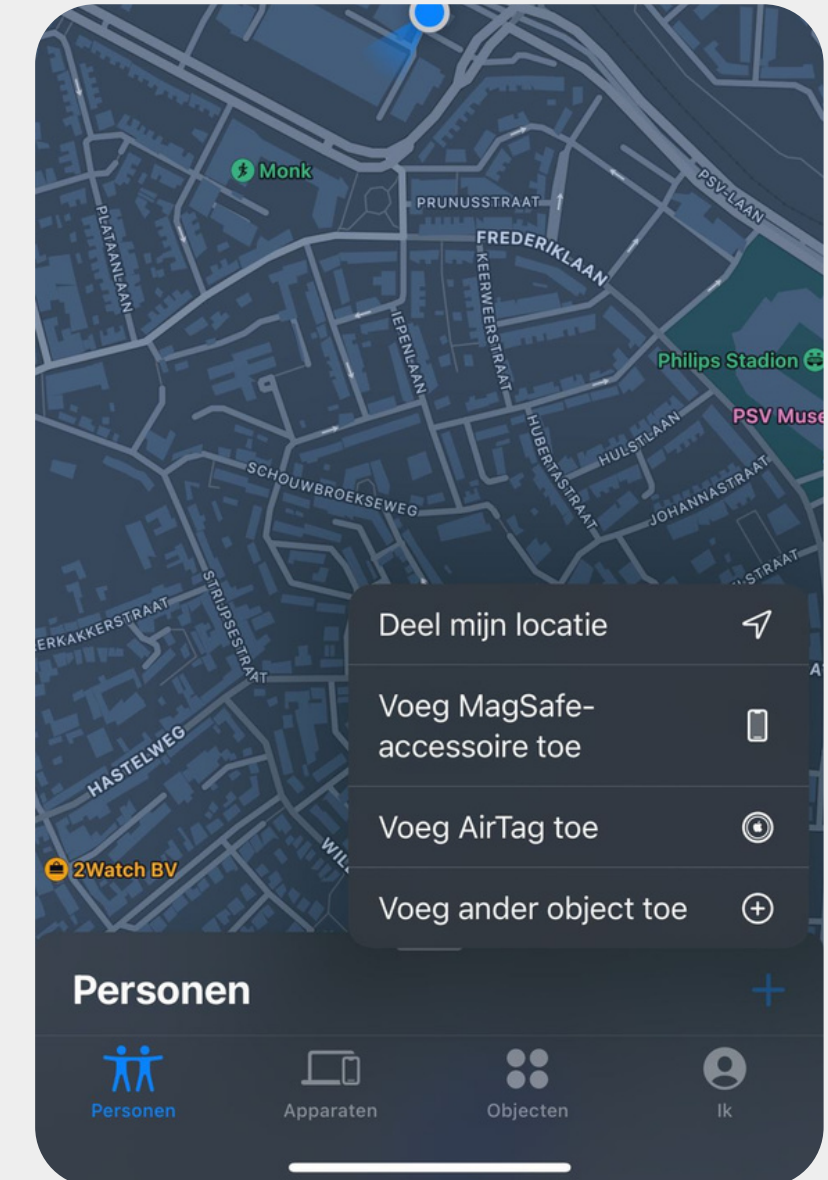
Monk

PRUNUSSTRAAT

PSV-LAAN

PLATAANLAAN

FREDERIKLAAN

KEERWEERSTRAAT

IEPENLAAN

Philips Stadion

PSV Muse

HULSTLAAN

HUBERTASTRAAT

SCHOUWBROEKSEWEG

JOHANNASTRAAT

STRAAT

ERKAKKERSTRAAT

STRIJPSESTRAAT

HASTELWEG

WIL

2Watch BV

Deel mijn locatie

Voeg MagSafe-accessoire toe

Voeg AirTag toe

Voeg ander object toe

Personen

+

Personen

Apparaten

Objecten

Ik